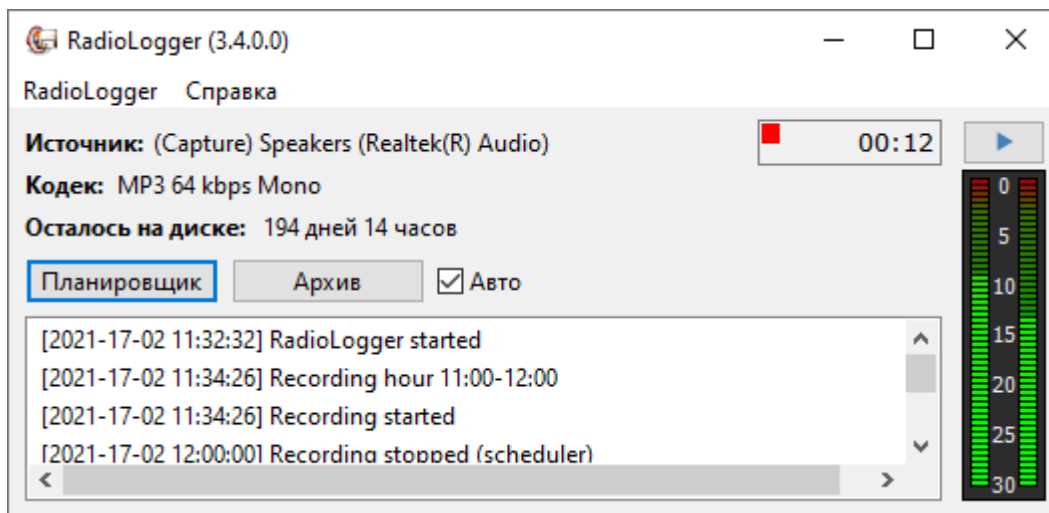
RadioLogger (3.4.0.0)

RadioLogger Справка

Источник: (Capture) Speakers (Realtek(R) Audio)

00:12

Кодек: MP3 64 kbps Mono

Осталось на диске: 194 дней 14 часов

Планировщик Архив Авто

[2021-17-02 11:32:32] RadioLogger started
[2021-17-02 11:34:26] Recording hour 11:00-12:00
[2021-17-02 11:34:26] Recording started
[2021-17-02 12:00:00] Recording stopped (scheduler)

0
5
10
15
20
25
30